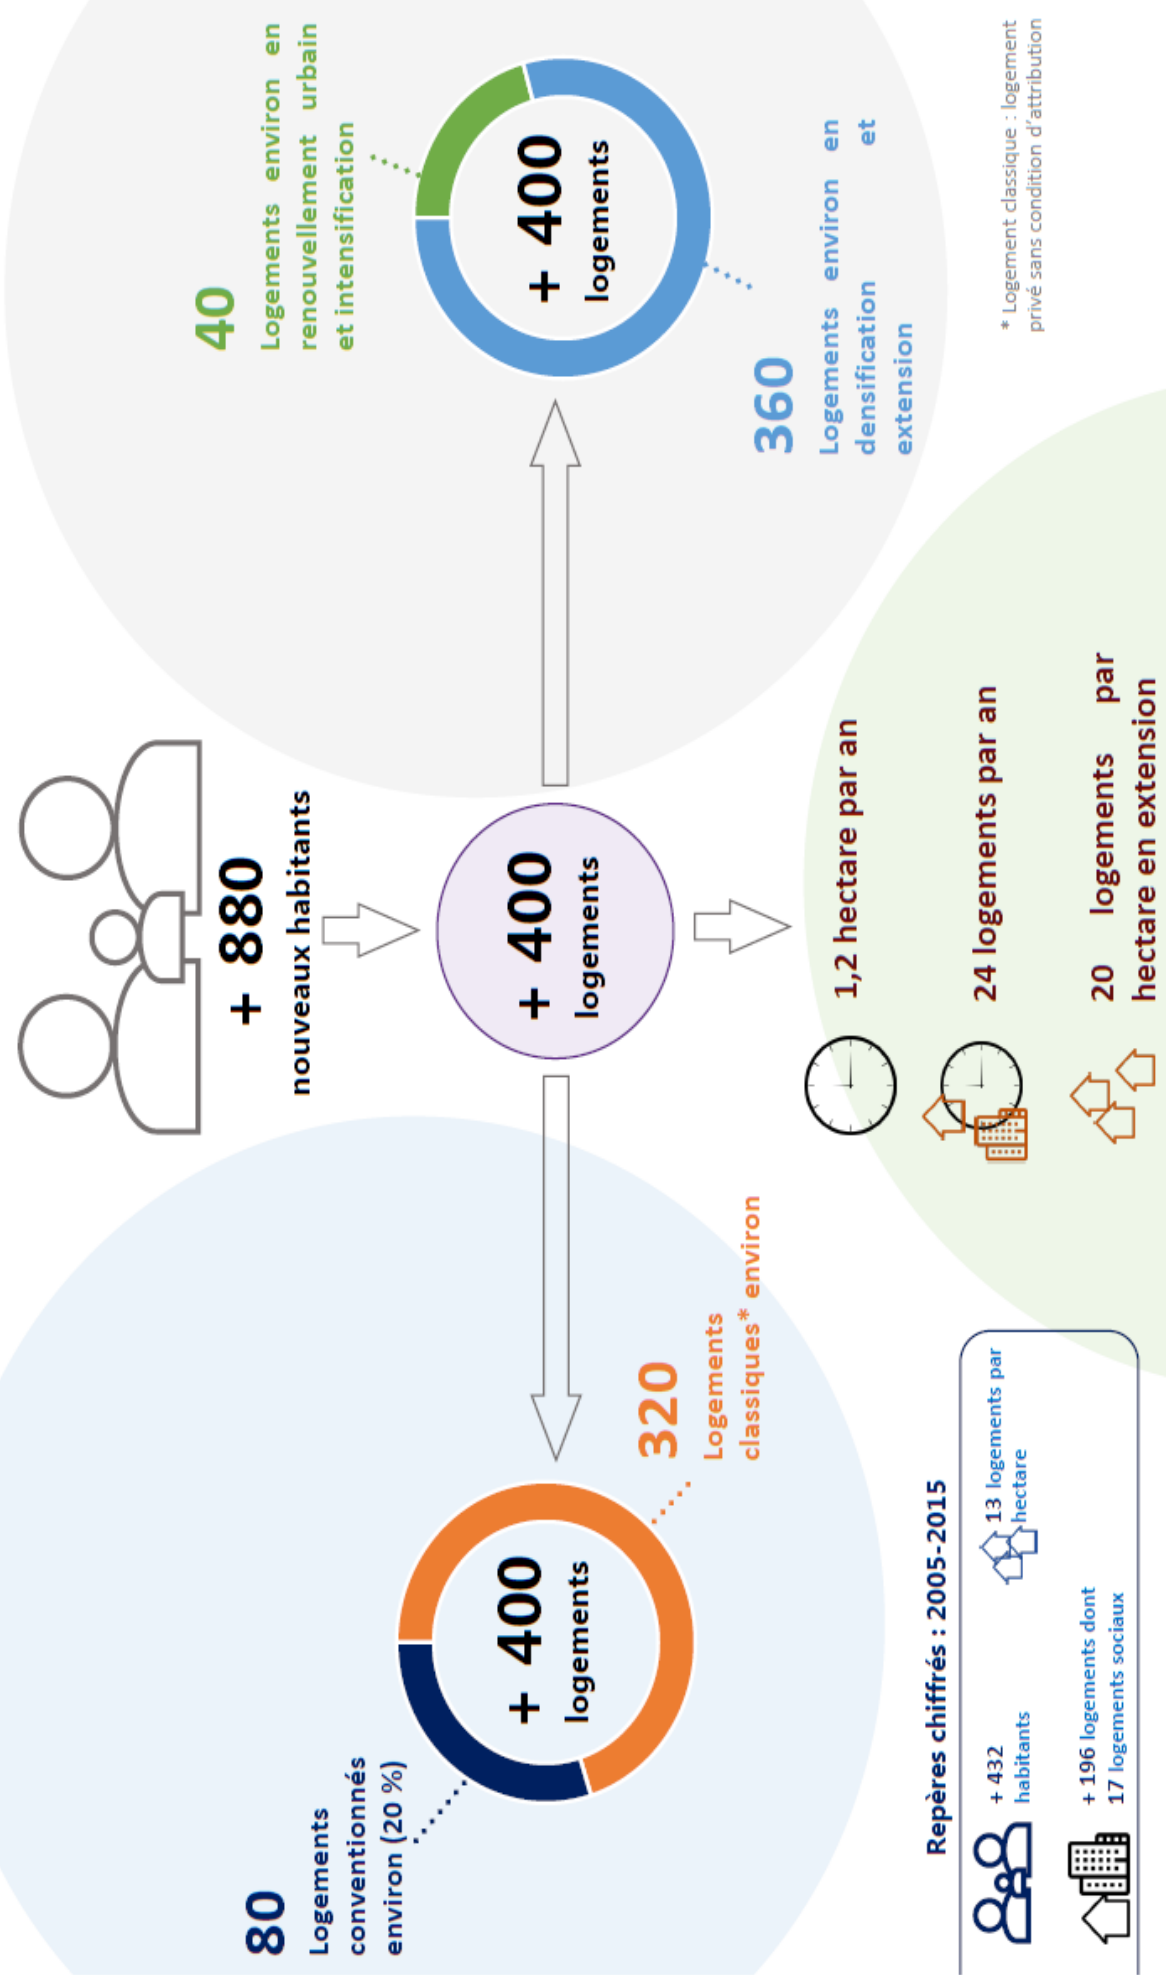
+ 880
nouveaux habitants

+ 400
logements

+ 400
logements

40
Logements environ en renouvellement urbain et intensification

360
Logements environ en densification et extension

* Logement classique : logement privé sans condition d'attribution

1,2 hectare par an

24 logements par an

20 logements par hectare en extension

+ 400
logements

80
Logements conventionnés environ (20 %)

320
Logements classiques* environ

Repères chiffrés : 2005-2015

+ 432 habitants

13 logements par hectare

+ 196 logements dont 17 logements sociaux